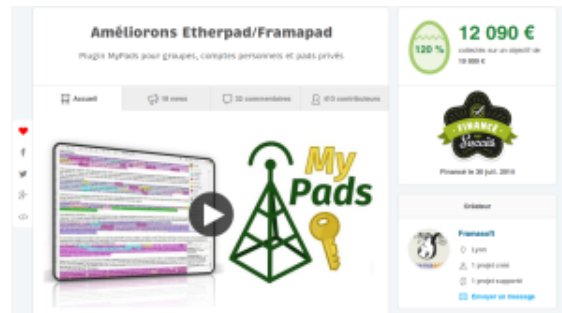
Améliorons Etherpad/Framapad

Plugin MyPads pour groupes, comptes personnels et pads privés

Accueil
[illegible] news
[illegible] commentaires
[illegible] contributeurs

My Pads

120 %

12 090 €

collectés sur un objectif de 10 000 €

FINANCÉ Succès

Financé le 30 juil. 2014

Créateur

Framasoft

Lyon

1 projet créé

1 projet soutenu

Envoyer un message